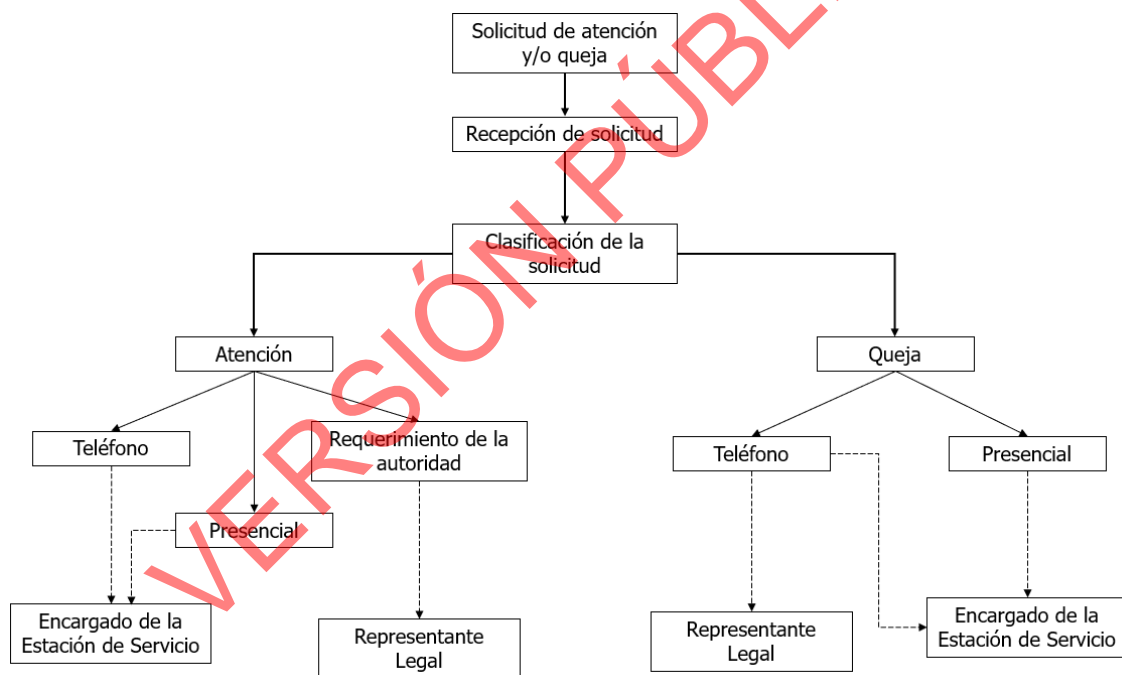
Solicitud de atención y/o queja

Recepción de solicitud

Clasificación de la solicitud

Atención

Queja

Teléfono

Requerimiento de la autoridad

Presencial

Encargado de la Estación de Servicio

Representante Legal

Teléfono

Presencial

Representante Legal

Encargado de la Estación de Servicio

VERSIÓN PÚBL